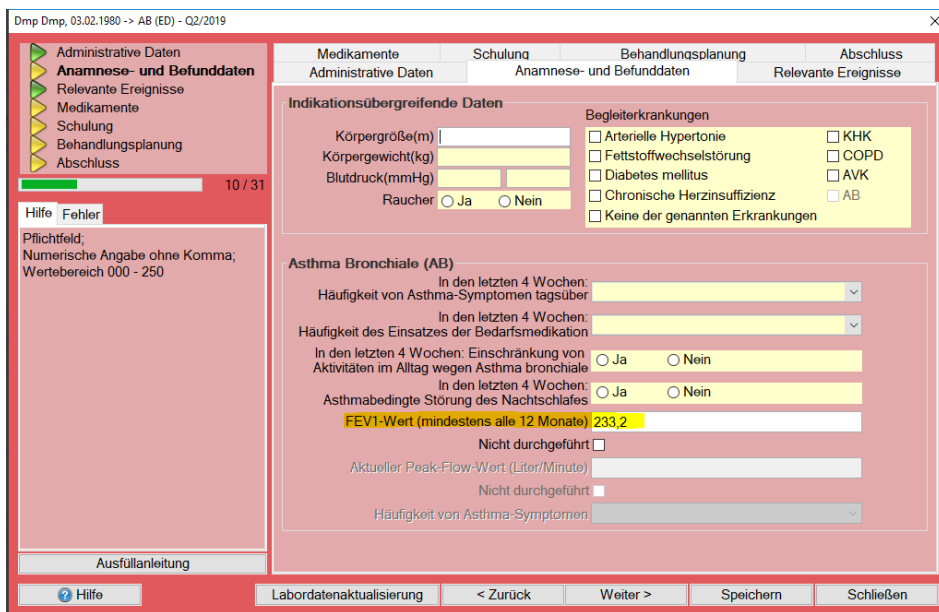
Dmp Dmp, 03.02.1980 -> AB (ED) - Q2/2019

Administrative Daten
Anamnese- und Befunddaten
Relevante Ereignisse
Medikamente
Schulung
Behandlungsplanung
Abschluss

10 / 31

Hilfe Fehler

Pflichtfeld;
Numerische Angabe ohne Komma;
Wertebereich 000 - 250

Ausfüllanleitung

Medikamente | Schulung | Behandlungsplanung | Abschluss
Administrative Daten | Anamnese- und Befunddaten | Relevante Ereignisse

Indikationsübergreifende Daten
Körpergröße(m)
Körpergewicht(kg)
Blutdruck(mmHg)
Raucher ○ Ja ○ Nein

Begleiterkrankungen
Arterielle Hypertonie
Fettstoffwechselstörung
Diabetes mellitus
Chronische Herzinsuffizienz
Keine der genannten Erkrankungen
KHK
COPD
AVK
AB

Asthma Bronchiale (AB)
In den letzten 4 Wochen: Häufigkeit von Asthma-Symptomen tagsüber
In den letzten 4 Wochen: Häufigkeit des Einsatzes der Bedarfsmedikation
In den letzten 4 Wochen: Einschränkung von Aktivitäten im Alltag wegen Asthma bronchiale ○ Ja ○ Nein
In den letzten 4 Wochen: Asthmabedingte Störung des Nachtschlafes ○ Ja ○ Nein
FEV1-Wert (mindestens alle 12 Monate) 233,2
Nicht durchgeführt
Aktueller Peak-Flow-Wert (Liter/Minute)
Nicht durchgeführt
Häufigkeit von Asthma-Symptomen

Hilfe | Labordatenaktualisierung | < Zurück | Weiter > | Speichern | Schließen